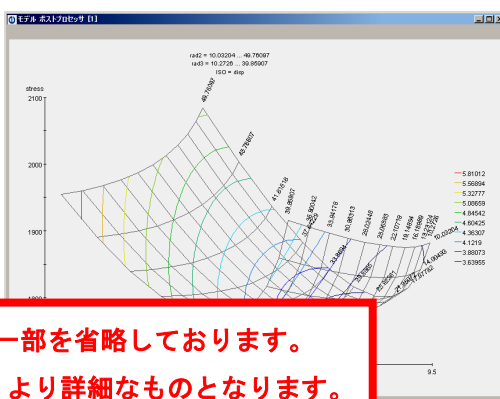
モデル ポストプロセッサ [1]

rad2 = 10.03204 ... 49.78097
rad3 = 10.2726 ... 39.85907
ISO = disp

stress
2100
2000
1900
1800

49.78097
49.78097
41.61738
39.85907
37.90342
33.94178
30.86513
28.02348
28.06585
22.10779
19.14894
16.18989
13.23104
10.27219
10.03204
33.9494
31.5805
29.80551
26.83897
24.4908
19.23247
17.96782
14.90459

5.81012
5.56894
5.32777
5.08659
4.84542
4.60425
4.36307
4.1219
3.88073
3.63955

9.5

一部を省略しております。
より詳細なものとなります。